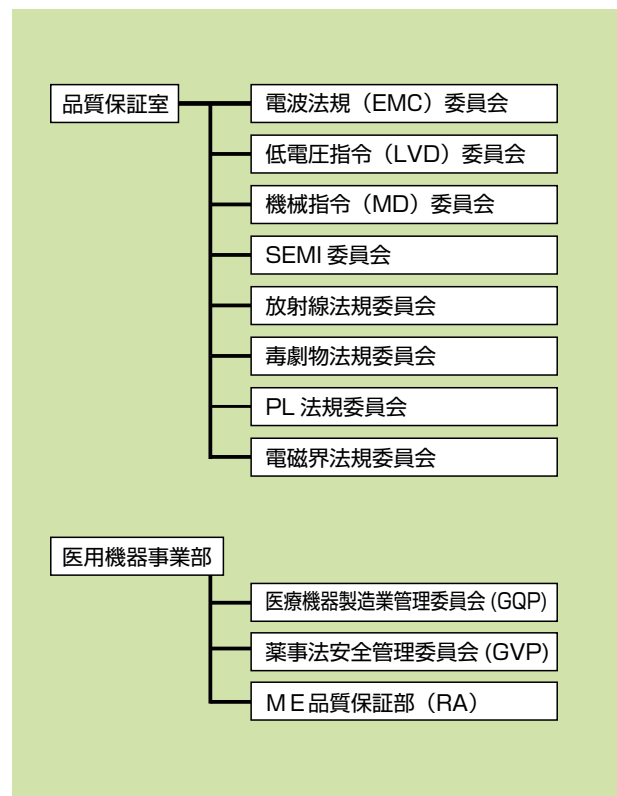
品質保証室

電波法規（EMC）委員会

低電圧指令（LVD）委員会

機械指令（MD）委員会

SEMI 委員会

放射線法規委員会

毒劇物法規委員会

PL 法規委員会

電磁界法規委員会

医用機器事業部

医療機器製造業管理委員会 (GQP)

薬事法安全管理委員会 (GVP)

ＭＥ品質保証部（RA）